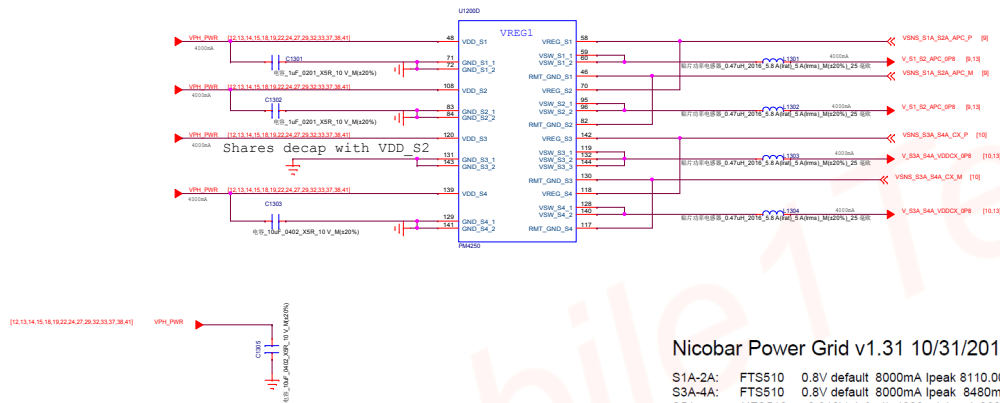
U1200D

VREG1

VPH_PWR [12,13,14,15,18,19,22,24,27,29,32,33,37,38,41]
4000mA
48 VDD_S1
C1301
71 GND_S1_1
72 GND_S1_2
电容_1uF_0201_X5R_10 V_M(±20%)

VPH_PWR [12,13,14,15,18,19,22,24,27,29,32,33,37,38,41]
4000mA
108 VDD_S2
C1302
83 GND_S2_1
84 GND_S2_2
电容_1uF_0201_X5R_10 V_M(±20%)

VPH_PWR [12,13,14,15,18,19,22,24,27,29,32,33,37,38,41]
4000mA
120 VDD_S3
Shares decap with VDD_S2
131 GND_S3_1
143 GND_S3_2

VPH_PWR [12,13,14,15,18,19,22,24,27,29,32,33,37,38,41]
4000mA
139 VDD_S4
C1303
129 GND_S4_1
141 GND_S4_2
电容_10uF_0402_X5R_10 V_M(±20%)

PM4250

58 VREG_S1
59 VSW_S1_1
60 VSW_S1_2
46 RMT_GND_S1
70 VREG_S2
95 VSW_S2_1
96 VSW_S2_2
82 RMT_GND_S2
142 VREG_S3
119 VSW_S3_1
132 VSW_S3_2
144 VSW_S3_3
130 RMT_GND_S3
118 VREG_S4
128 VSW_S4_1
140 VSW_S4_2
117 RMT_GND_S4

L1301 贴片功率电感器_0.47uH_2016_5.8 A(Isat)_5 A(Irms)_M(±20%)_25 毫欧 4000mA
L1302 贴片功率电感器_0.47uH_2016_5.8 A(Isat)_5 A(Irms)_M(±20%)_25 毫欧 4000mA
L1303 贴片功率电感器_0.47uH_2016_5.8 A(Isat)_5 A(Irms)_M(±20%)_25 毫欧 4000mA
L1304 贴片功率电感器_0.47uH_2016_5.8 A(Isat)_5 A(Irms)_M(±20%)_25 毫欧 4000mA

VSNS_S1A_S2A_APC_P [9]
V_S1_S2_APC_0P8 [9,13]
VSNS_S1A_S2A_APC_M [9]
V_S1_S2_APC_0P8 [9]
VSNS_S3A_S4A_CX_P [10]
V_S3A_S4A_VDDCX_0P8 [10,13]
VSNS_S3A_S4A_CX_M [10]
V_S3A_S4A_VDDCX_0P8 [10,13]

[12,13,14,15,18,19,22,24,27,29,32,33,37,38,41] VPH_PWR
C1305
电容_10uF_0402_X5R_10 V_M(±20%)

Nicobar Power Grid v1.31 10/31/201
S1A-2A: FTS510 0.8V default 8000mA Ipeak 8110.0
S3A-4A: FTS510 0.8V default 8000mA Ipeak 8480m